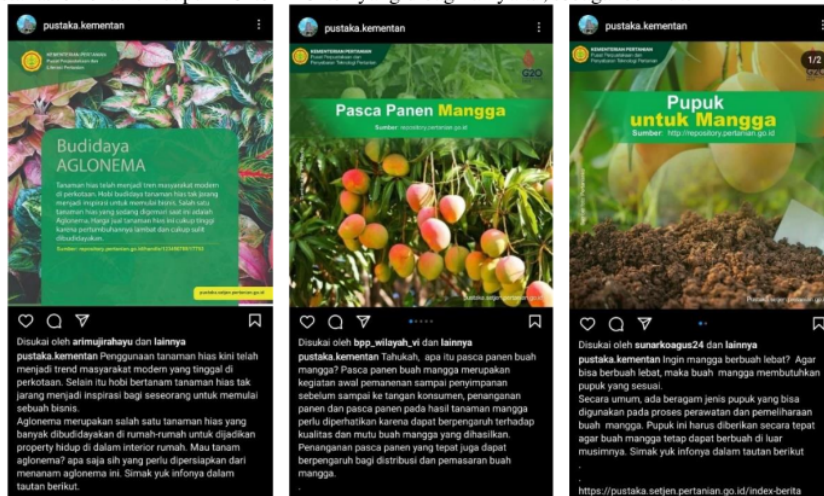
pustaka.kementan

KEMENTERIAN PERTANIAN
Pusat Perpustakaan dan Literasi Pertanian

Budidaya
AGLONEMA

Tanaman hias telah menjadi tren masyarakat modern di perkotaan. Hobi budidaya tanaman hias tak jarang menjadi inspirasi untuk memulai bisnis. Salah satu tanaman hias yang sedang digemari saat ini adalah Aglonema. Harga jual tanaman hias ini cukup tinggi karena pertumbuhannya lambat dan cukup sulit dibudidayakan.

Sumber: repository.pertanian.go.id/handle/123456789/17753

pustaka.setjen.pertanian.go.id

Disukai oleh arimujirahayu dan lainnya

pustaka.kementan Penggunaan tanaman hias kini telah menjadi trend masyarakat modern yang tinggal di perkotaan. Selain itu hobi bertanam tanaman hias tak jarang menjadi inspirasi bagi seseorang untuk memulai sebuah bisnis.
Aglonema merupakan salah satu tanaman hias yang banyak dibudidayakan di rumah-rumah untuk dijadikan property hidup di dalam interior rumah. Mau tanam aglonema? apa saja sih yang perlu dipersiapkan dari menanam aglonema ini. Simak yuk infonya dalam tautan berikut.

pustaka.kementan

KEMENTERIAN PERTANIAN
Pusat Perpustakaan dan Penyebaran Teknologi Pertanian

G20

Pasca Panen Mangga
Sumber: repository.pertanian.go.id

pustaka.setjen.pertanian.go.id

Disukai oleh bpp_wilayah_vi dan lainnya

pustaka.kementan Tahukah, apa itu pasca panen buah mangga? Pasca panen buah mangga merupakan kegiatan awal pemanenan sampai penyimpanan sebelum sampai ke tangan konsumen, penanganan panen dan pasca panen pada hasil tanaman mangga perlu diperhatikan karena dapat berpengaruh terhadap kualitas dan mutu buah mangga yang dihasilkan.
Penanganan pasca panen yang tepat juga dapat berpengaruh bagi distribusi dan pemasaran buah mangga.
.

pustaka.kementan

KEMENTERIAN PERTANIAN
Pusat Perpustakaan dan Penyebaran Teknologi Pertanian

1/2

Pupuk
untuk Mangga
Sumber: http://repository.pertanian.go.id

pustaka.setjen.pertanian.go.id

Disukai oleh sunarkoagus24 dan lainnya

pustaka.kementan Ingin mangga berbuah lebat? Agar bisa berbuah lebat, maka buah mangga membutuhkan pupuk yang sesuai.
Secara umum, ada beragam jenis pupuk yang bisa digunakan pada proses perawatan dan pemeliharaan buah mangga. Pupuk ini harus diberikan secara tepat agar buah mangga tetap dapat berbuah di luar musimnya. Simak yuk infonya dalam tautan berikut
.
https://pustaka.setjen.pertanian.go.id/index-berita